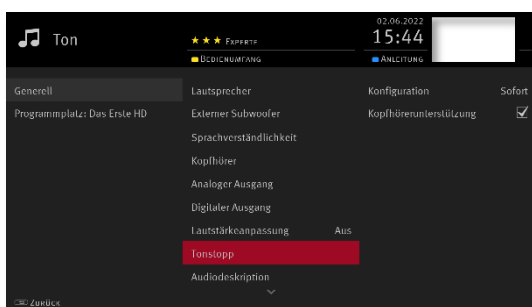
Ton

★ ★ ★ Experte
Bedienumfang

02.06.2022
15:44
Anleitung

Generell
Programmplatz: Das Erste HD

Lautsprecher
Externer Subwoofer
Sprachverständlichkeit
Kopfhörer
Analoger Ausgang
Digitaler Ausgang
Lautstärkeanpassung Aus
Tonstopp
Audiodeskription

Konfiguration Sofort
Kopfhörerunterstützung ☑

Zurück